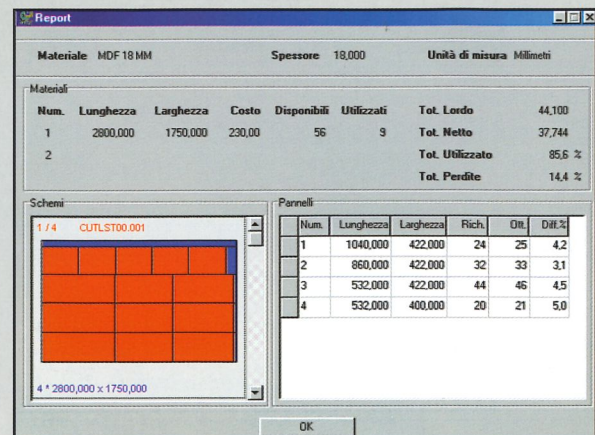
Report

Materiale MDF 18 MM

Spessore 18,000

Unità di misura Millimetri

Materiali

| Num. | Lunghezza | Larghezza | Costo | Disponibili | Utilizzati |
|---|---|---|---|---|---|
| 1 | 2800,000 | 1750,000 | 230,00 | 56 | 9 |
| 2 | | | | | |

Tot. Lordo 44,100
Tot. Netto 37,744
Tot. Utilizzato 85,6 %
Tot. Perdite 14,4 %

Schemi

1 / 4 CUTLST00.001

4 * 2800,000 x 1750,000

Pannelli

| Num. | Lunghezza | Larghezza | Rich. | Ott. | Diff.% |
|---|---|---|---|---|---|
| 1 | 1040,000 | 422,000 | 24 | 25 | 4,2 |
| 2 | 860,000 | 422,000 | 32 | 33 | 3,1 |
| 3 | 532,000 | 422,000 | 44 | 46 | 4,5 |
| 4 | 532,000 | 400,000 | 20 | 21 | 5,0 |

OK